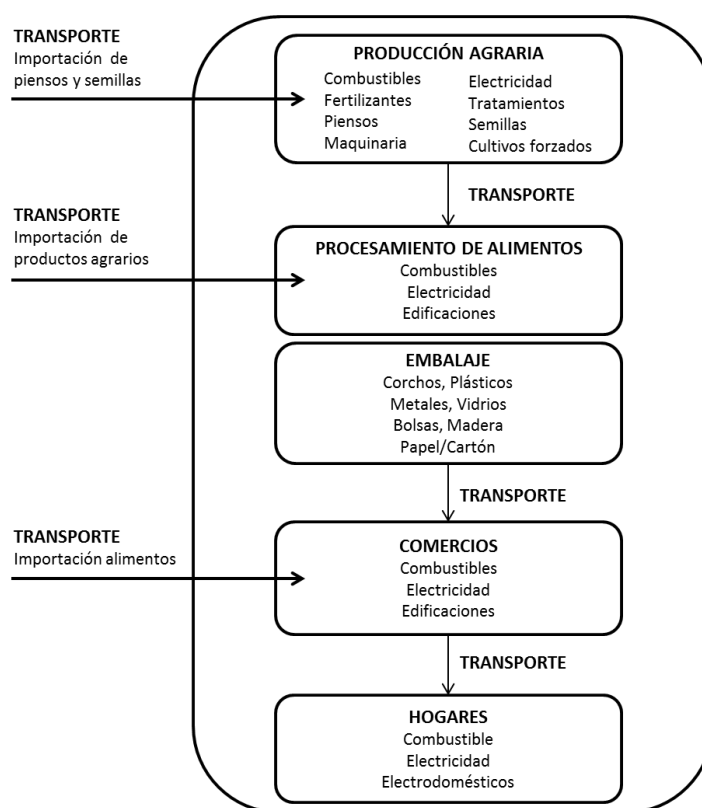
TRANSPORTE
Importación de piensos y semillas

PRODUCCIÓN AGRARIA
Combustibles
Fertilizantes
Piensos
Maquinaria
Electricidad
Tratamientos
Semillas
Cultivos forzados

TRANSPORTE

TRANSPORTE
Importación de productos agrarios

PROCESAMIENTO DE ALIMENTOS
Combustibles
Electricidad
Edificaciones

EMBALAJE
Corchos, Plásticos
Metales, Vidrios
Bolsas, Madera
Papel/Cartón

TRANSPORTE

TRANSPORTE
Importación alimentos

COMERCIOS
Combustibles
Electricidad
Edificaciones

TRANSPORTE

HOGARES
Combustible
Electricidad
Electrodomésticos